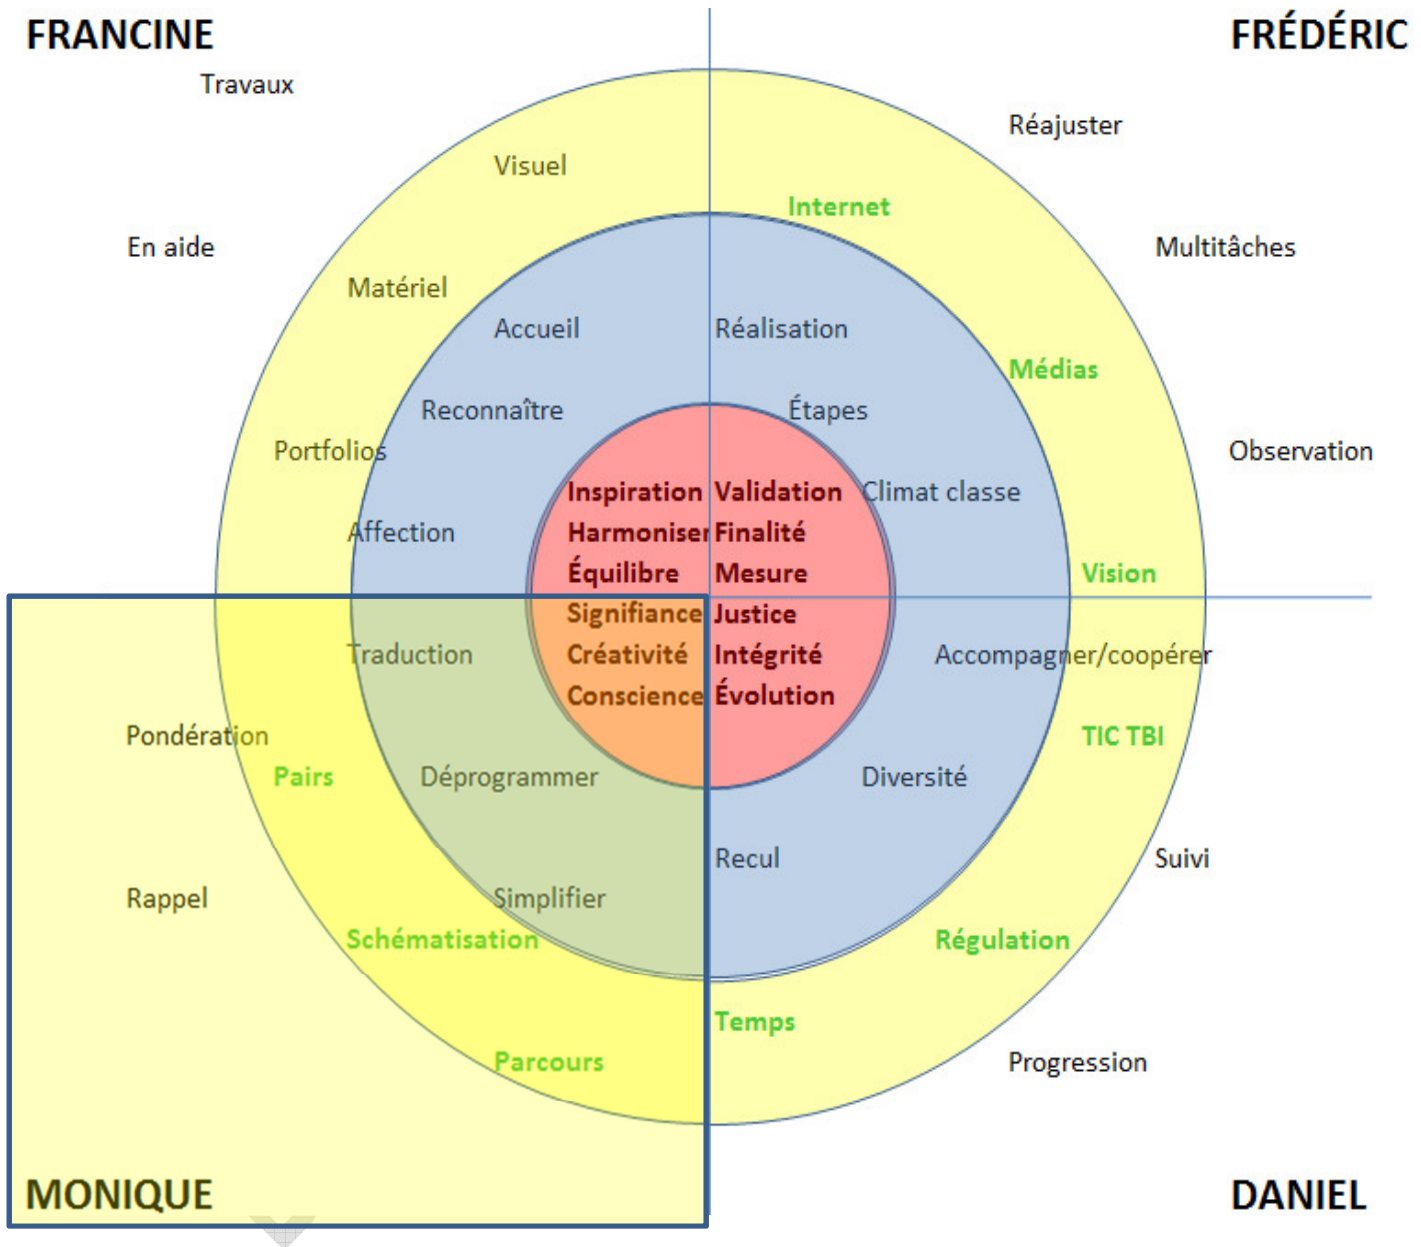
FRANCINE

FRÉDÉRIC

Travaux

Visuel

En aide

Matériel

Accueil

Reconnaître

Portfolios

Affection

Réajuster

Internet

Multitâches

Réalisation

Médias

Étapes

Observation

Climat classe

Vision

Inspiration

Harmoniser

Équilibre

Signifiance

Créativité

Conscience

Validation

Finalité

Mesure

Justice

Intégrité

Évolution

Traduction

Pondération

Pairs

Déprogrammer

Rappel

Simplifier

Schématisation

Parcours

Accompagner/coopérer

TIC TBI

Diversité

Recul

Suivi

Régulation

Temps

Progression

MONIQUE

DANIEL